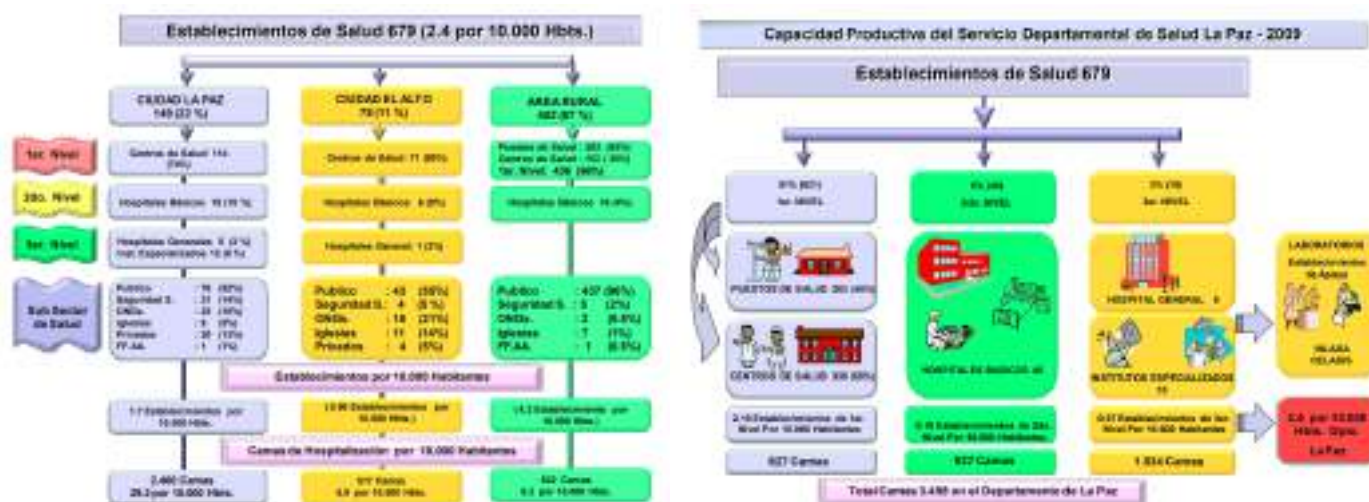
Establecimientos de Salud 679 (2.4 por 10.000 Hbts.)

CIUDAD LA PAZ
149 (22 %)

CIUDAD EL ALTO
79 (11 %)

AREA RURAL
452 (67 %)

1er. Nivel

2do. Nivel

3er. Nivel

Sub Sector de Salud

Centros de Salud 114 (76%)

Centros de Salud 71 (89%)

Puestos de Salud : 283 (63%)
Centros de Salud : 143 (32%)
1er. Nivel 426 (96%)

Hospitales Básicos 18 (11 %)

Hospitales Básicos 6 (8%)

Hospitales Básicos 16 (4%)

Hospitales Generales 5 (3 %)
Inst. Especializados 12 (8 %)

Hospitales General 1 (1%)

Publico : 70 (47%)
Seguridad S. : 21 (14%)
ONGs. : 23 (15%)
Iglesias : 9 (6%)
Privados : 25 (17%)
FF.AA. : 1 (1%)

Publico : 43 (55%)
Seguridad S. : 4 (5 %)
ONGs. : 16 (21%)
Iglesias : 11 (14%)
Privados : 4 (5%)

Publico : 437 (96%)
Seguridad S. : 5 (2%)
ONGs. : 2 (0.5%)
Iglesias : 7 (1%)
FF.AA. : 1 (0.5%)

Establecimientos por 10.000 Habitantes

1.7 Establecimientos por 10.000 Hbts.

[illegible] Establecimientos por 10.000 Hbts.

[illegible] Establecimiento por 10.000 Hbts.

Camas de Hospitalización por 10.000 Habitantes

2.460 Camas
29.3 por 10.000 Hbts.

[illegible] Camas
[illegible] por 10.000 Hbts.

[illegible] Camas
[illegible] por 10.000 Hbts.

Capacidad Productiva del Servicio Departamental de Salud La Paz - 2009

Establecimientos de Salud 679

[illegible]
1er. NIVEL

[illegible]
2do. NIVEL

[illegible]
3er. NIVEL

PUESTOS DE SALUD 283 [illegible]

CENTROS DE SALUD 330 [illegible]

HOSPITALES BASICOS 40

HOSPITAL GENERAL 6

INSTITUTOS ESPECIALIZADOS 12

LABORATORIOS
Establecimientos de Apoyo

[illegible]

2.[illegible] Establecimientos de 1er. Nivel Por 10.000 Habitantes

0.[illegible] Establecimientos de 2do. Nivel Por 10.000 Habitantes

0.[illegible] Establecimientos de 3er. Nivel Por 10.000 Habitantes

2.4 por 10.000 Hbts. Dpto. La Paz

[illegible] Camas

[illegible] Camas

1.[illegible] Camas

Total Camas 3.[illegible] en el Departamento de La Paz